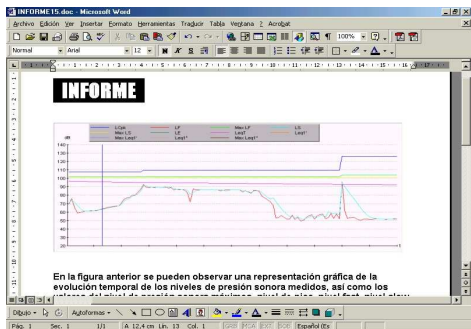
INFORME15.doc - Microsoft Word

Archivo Edición Ver Insertar Formato Herramientas Traducir Tabla Ventana ? Acrobat

100%

Normal Arial 12 N K S

INFORME

| LCpk | LF | Max LF | LS |
|---|---|---|---|
| Max LS | LE | Leq1 | Leq1* |
| Max Leq1* | Leq1* | Max Leq1* | |

dB

140
130
120
110
100
90
80
70
60
50
40

En la figura anterior se pueden observar una representación gráfica de la evolución temporal de los niveles de presión sonora medidos, así como los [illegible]

Dibujo Autoformas

Pág. 1 Sec. 1 1/1 A 12,4 cm Lín. 13 Col. 1 GRB MCA EXT SOB Español (Es